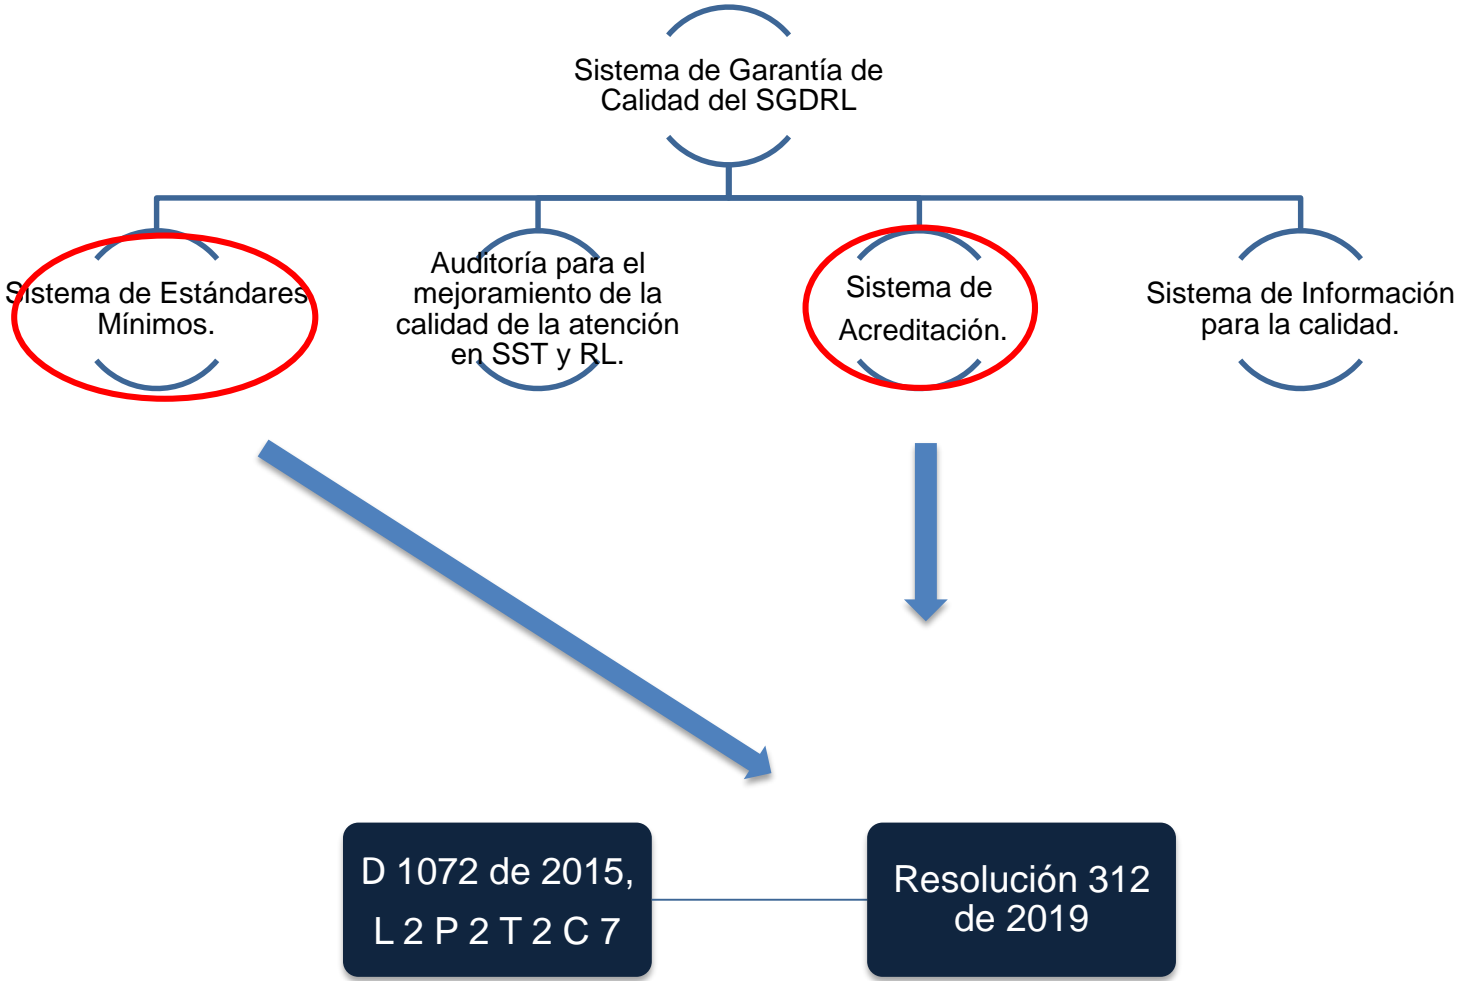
Sistema de Garantía de Calidad del SGDRL

Sistema de Estándares Mínimos.

Auditoría para el mejoramiento de la calidad de la atención en SST y RL.

Sistema de Acreditación.

Sistema de Información para la calidad.

D 1072 de 2015, L 2 P 2 T 2 C 7

Resolución 312 de 2019